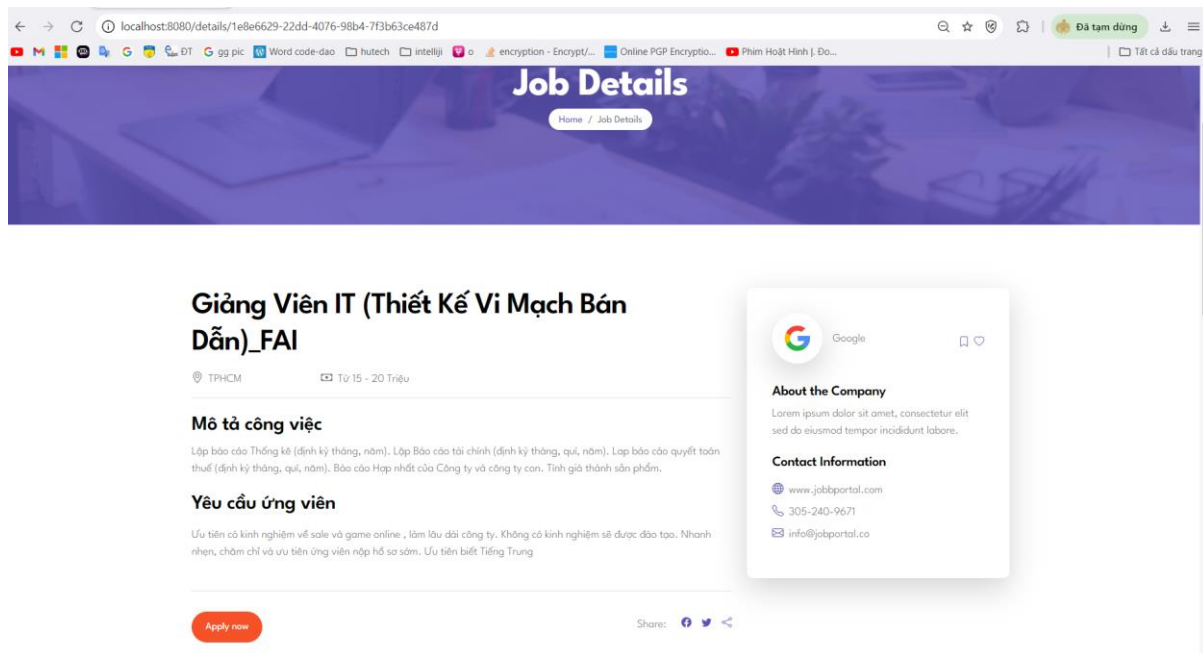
localhost:8080/details/1e8e6629-22dd-4076-98b4-7f3b63ce487d

Đã tạm dừng

ĐT G gg pic Word code-dao hutech intellij o encryption - Encrypt/... Online PGP Encryptio... Phim Hoạt Hình | Đo...

Tất cả dấu trang

Job Details

Home / Job Details

Giảng Viên IT (Thiết Kế Vi Mạch Bán Dẫn)_FAI

TPHCM

Từ 15 - 20 Triệu

Mô tả công việc

Lập báo cáo Thống kê (định kỳ tháng, năm). Lập Báo cáo tài chính (định kỳ tháng, quí, năm). Lap báo cáo quyết toán thuế (định kỳ tháng, quí, năm). Báo cáo Hợp nhất của Công ty và công ty con. Tính giá thành sản phẩm.

Yêu cầu ứng viên

Ưu tiên có kinh nghiệm về sale và game online , làm lâu dài công ty. Không có kinh nghiệm sẽ được đào tạo. Nhanh nhẹn, chăm chỉ và ưu tiên ứng viên nộp hồ sơ sớm. Ưu tiên biết Tiếng Trung

Apply now

Share:

Google

About the Company

Lorem ipsum dolor sit amet, consectetur elit sed do eiusmod tempor incididunt labore.

Contact Information

www.jobbportal.com

305-240-9671

info@jobportal.co